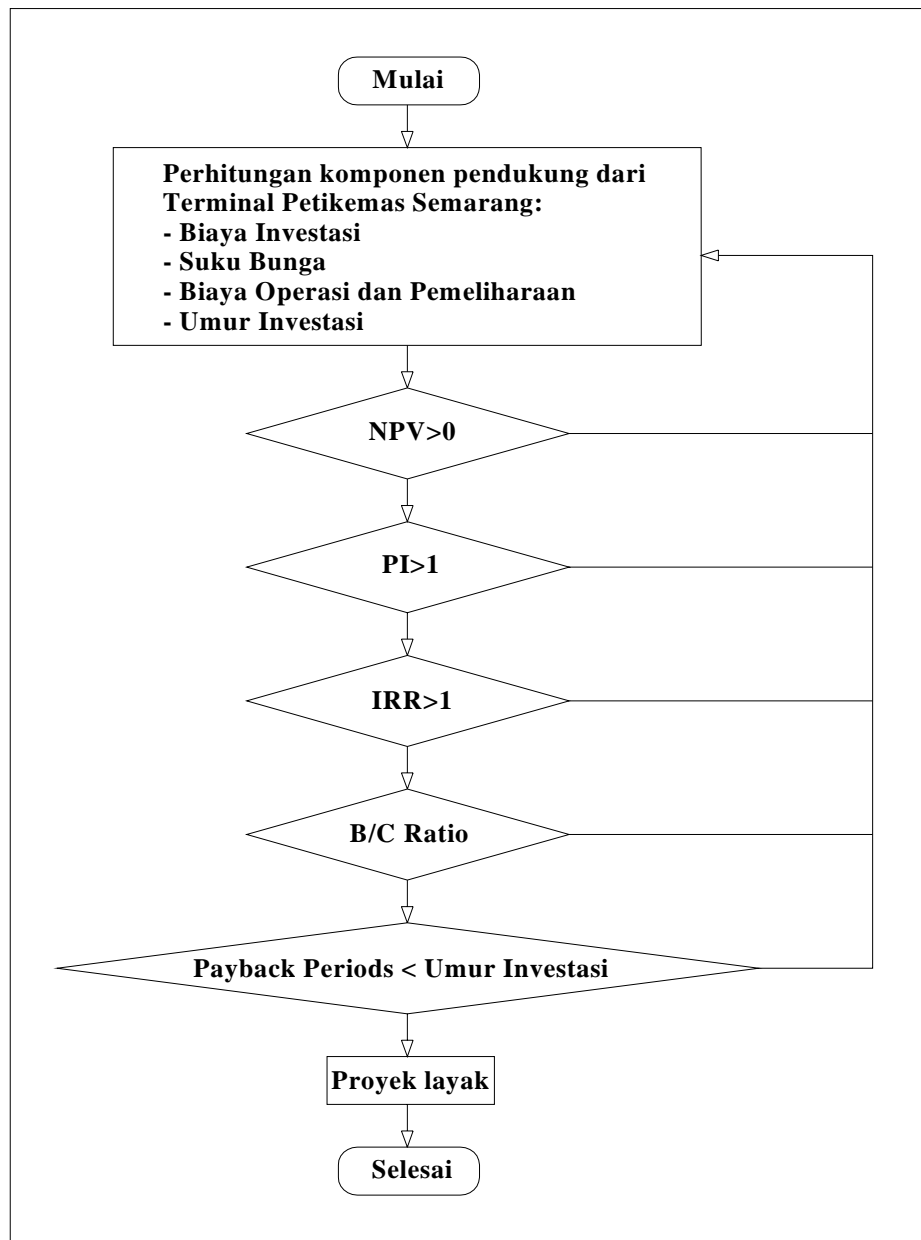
Mulai

Perhitungan komponen pendukung dari Terminal Petikemas Semarang:
- Biaya Investasi
- Suku Bunga
- Biaya Operasi dan Pemeliharaan
- Umur Investasi

NPV>0

PI>1

IRR>1

B/C Ratio

Payback Periods < Umur Investasi

Proyek layak

Selesai